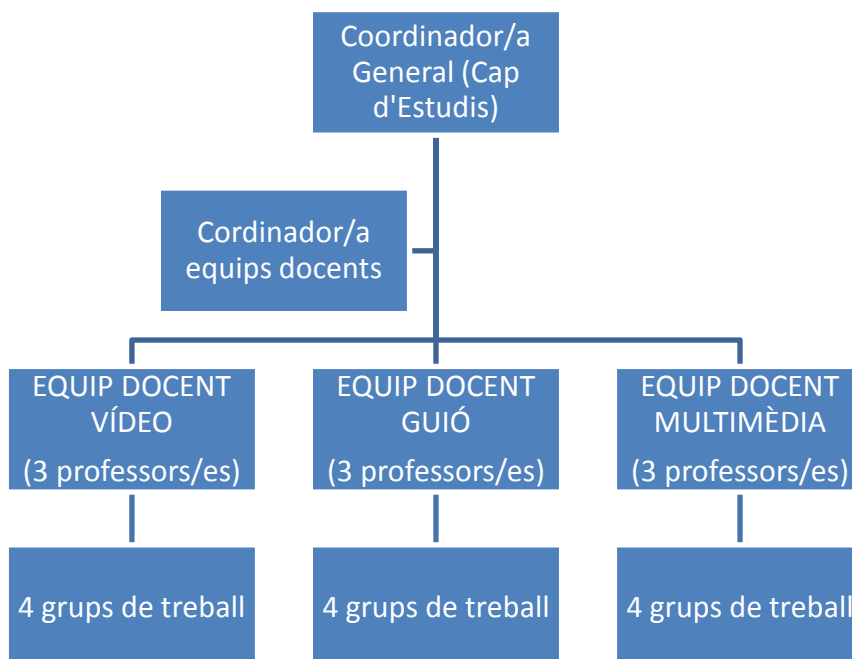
Coordinador/a General (Cap d'Estudis)

Cordinador/a equips docents

EQUIP DOCENT VÍDEO
(3 professors/es)

EQUIP DOCENT GUIÓ
(3 professors/es)

EQUIP DOCENT MULTIMÈDIA
(3 professors/es)

4 grups de treball

4 grups de treball

4 grups de treball